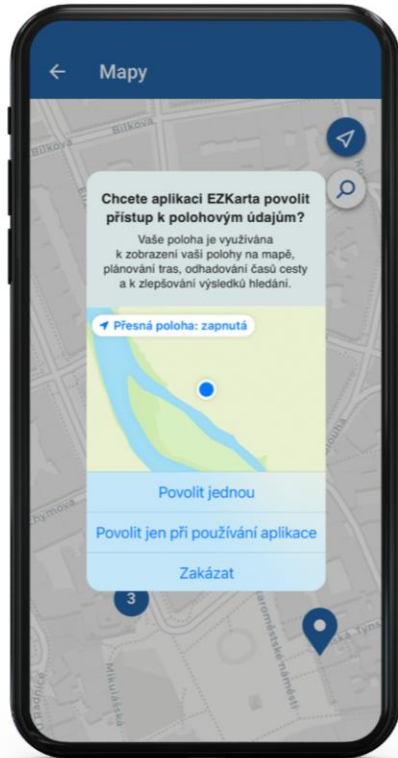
Mapy

Bílkova

Chcete aplikaci EZKarta povolit přístup k polohovým údajům?

Vaše poloha je využívána k zobrazení vaší polohy na mapě, plánování tras, odhadování časů cesty a k zlepšování výsledků hledání.

Přesná poloha: zapnutá

Povolit jednou

Povolit jen při používání aplikace

Zakázat

3

Mikulášská

Staroměstské náměstí

Týnská